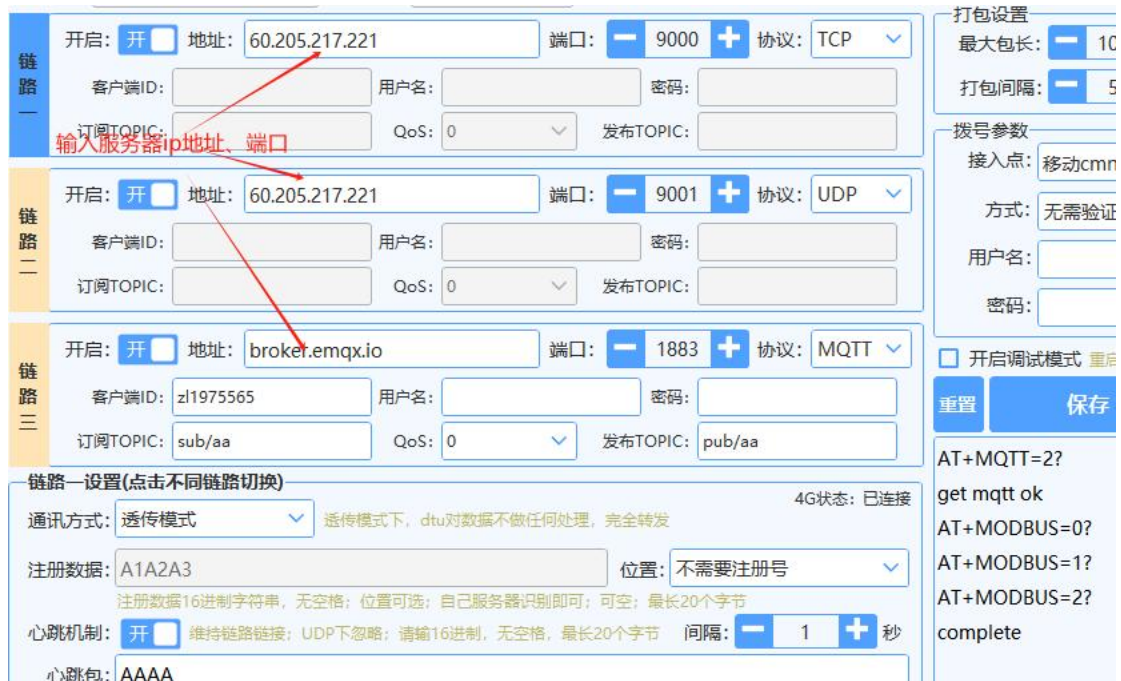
链路一
开启: 开 地址: 60.205.217.221 端口: 9000 协议: TCP
客户端ID: 用户名: 密码:
订阅TOPIC: QoS: 0 发布TOPIC:
输入服务器ip地址、端口

链路二
开启: 开 地址: 60.205.217.221 端口: 9001 协议: UDP
客户端ID: 用户名: 密码:
订阅TOPIC: QoS: 0 发布TOPIC:

链路三
开启: 开 地址: broker.emqx.io 端口: 1883 协议: MQTT
客户端ID: zl1975565 用户名: 密码:
订阅TOPIC: sub/aa QoS: 0 发布TOPIC: pub/aa

链路一设置(点击不同链路切换)
4G状态: 已连接
通讯方式: 透传模式 透传模式下, dtu对数据不做任何处理, 完全转发
注册数据: A1A2A3 位置: 不需要注册号
注册数据16进制字符串, 无空格; 位置可选; 自己服务器识别即可; 可空; 最长20个字节
心跳机制: 开 维持链路链接; UDP下忽略; 请输16进制, 无空格, 最长20个字节 间隔: 1 秒
心跳包: AAAA

打包设置
最大包长: 10
打包间隔: 5
拨号参数
接入点: 移动cmn
方式: 无需验证
用户名:
密码:
开启调试模式 重启
重置 保存
AT+MQTT=2?
get mqtt ok
AT+MODBUS=0?
AT+MODBUS=1?
AT+MODBUS=2?
complete